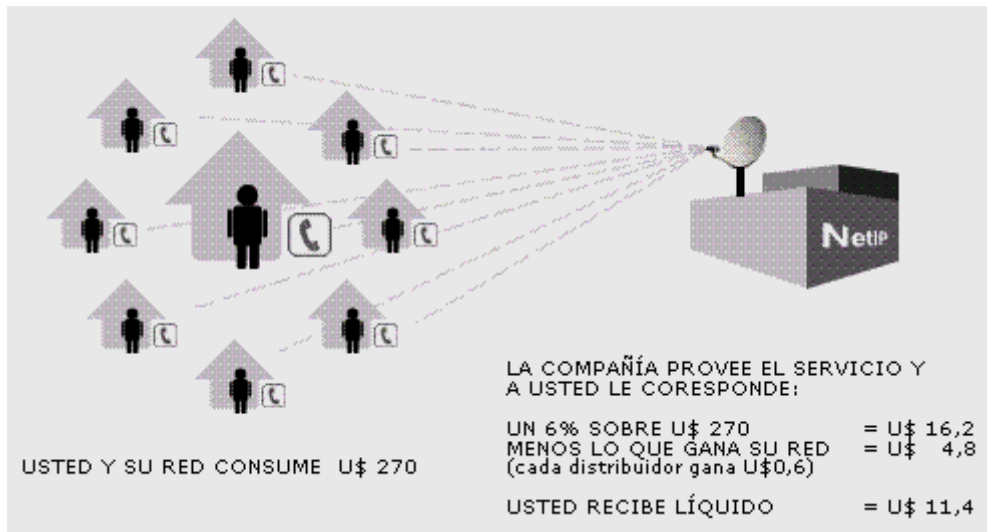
NetIP

LA COMPAÑÍA PROVEE EL SERVICIO Y A USTED LE CORESPONDE:

| | |
|---|---|
| UN 6% SOBRE U$ 270 | = U$ 16,2 |
| MENOS LO QUE GANA SU RED (cada distribuidor gana U$0,6) | = U$ 4,8 |
| USTED RECIBE LÍQUIDO | = U$ 11,4 |

USTED Y SU RED CONSUME U$ 270